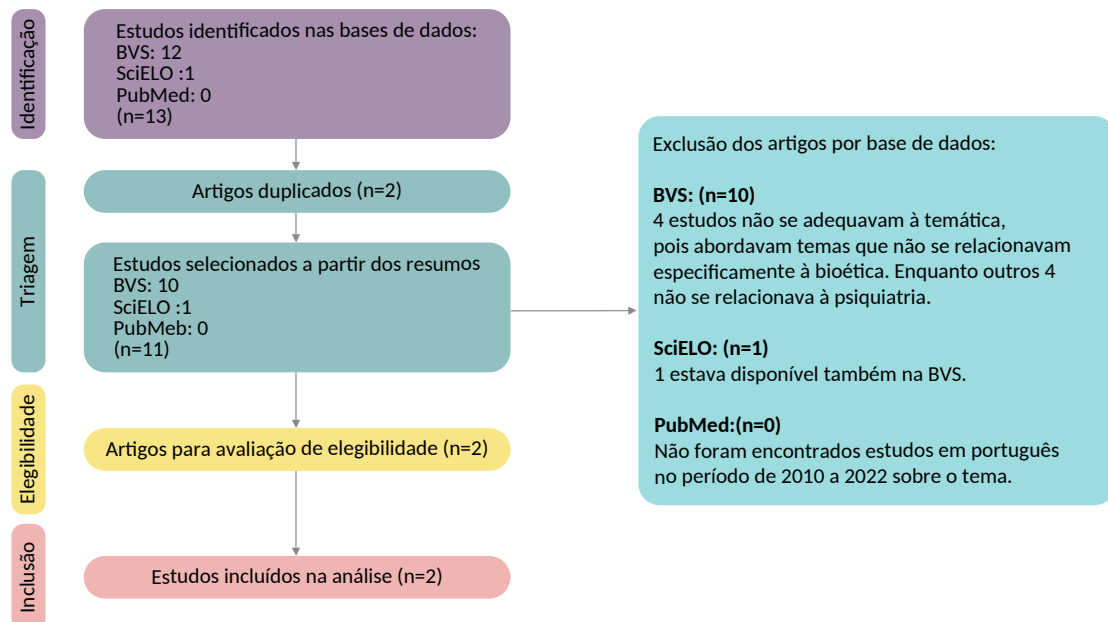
Identificação

Estudos identificados nas bases de dados:
BVS: 12
SciELO :1
PubMed: 0
(n=13)

Triagem

Artigos duplicados (n=2)

Estudos selecionados a partir dos resumos
BVS: 10
SciELO :1
PubMeb: 0
(n=11)

Elegibilidade

Artigos para avaliação de elegibilidade (n=2)

Inclusão

Estudos incluídos na análise (n=2)

Exclusão dos artigos por base de dados:

**BVS: (n=10)**
4 estudos não se adequavam à temática, pois abordavam temas que não se relacionavam especificamente à bioética. Enquanto outros 4 não se relacionava à psiquiatria.

**SciELO: (n=1)**
1 estava disponível também na BVS.

**PubMed:(n=0)**
Não foram encontrados estudos em português no período de 2010 a 2022 sobre o tema.